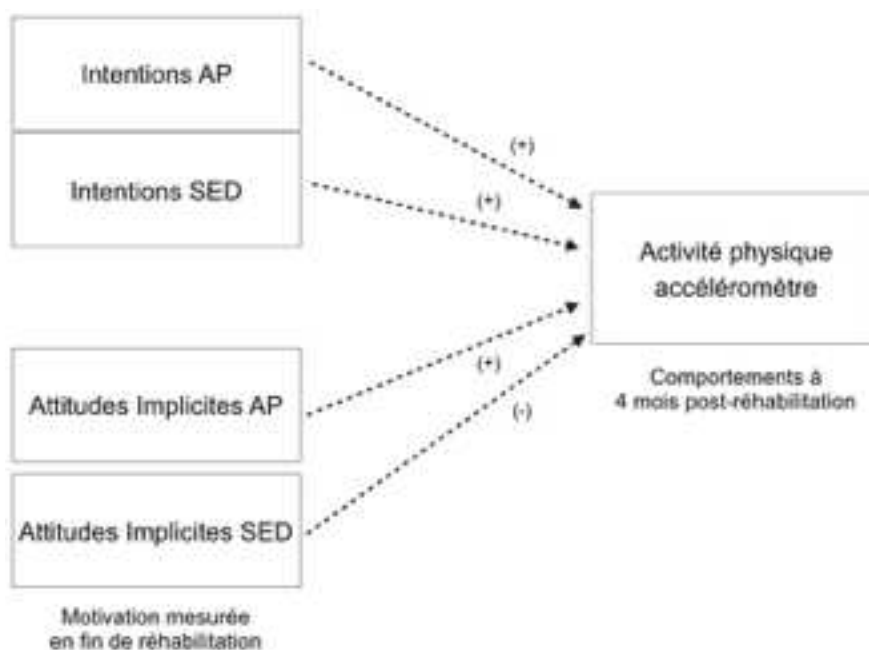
Intentions AP

Intentions SED

Attitudes Implicites AP

Attitudes Implicites SED

Motivation mesurée en fin de réhabilitation

(+)

(+)

(+)

(-)

Activité physique accéléromètre

Comportements à 4 mois post-réhabilitation